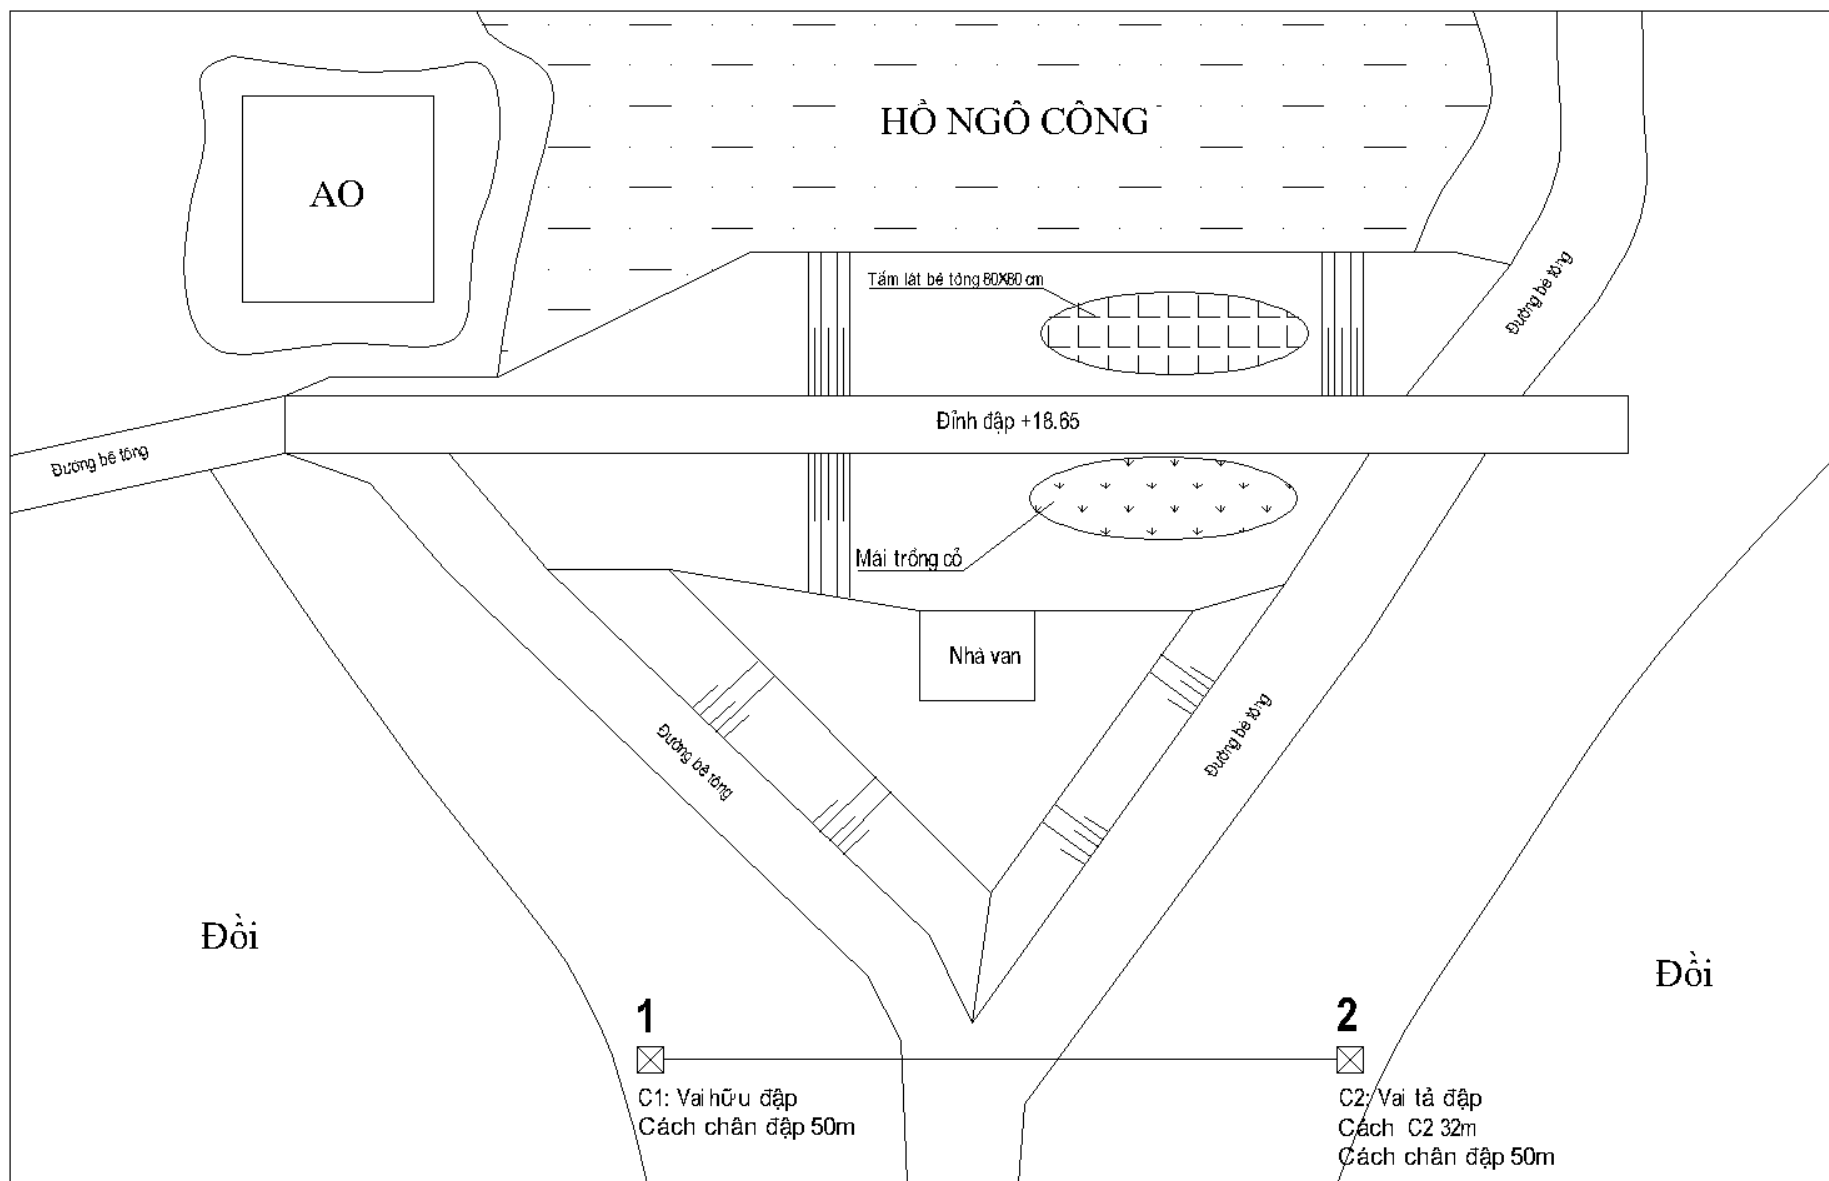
HỒ NGÔ CÔNG

AO

Tấm lát bê tông 80X80 cm

Đường bê tông

Đường bê tông

Đỉnh đập +18.65

Mái trồng cỏ

Nhà van

Đường bê tông

Đường bê tông

Đồi

Đồi

1

2

C1: Vai hữu đập
Cách chân đập 50m

C2: Vai tả đập
Cách C2 32m
Cách chân đập 50m